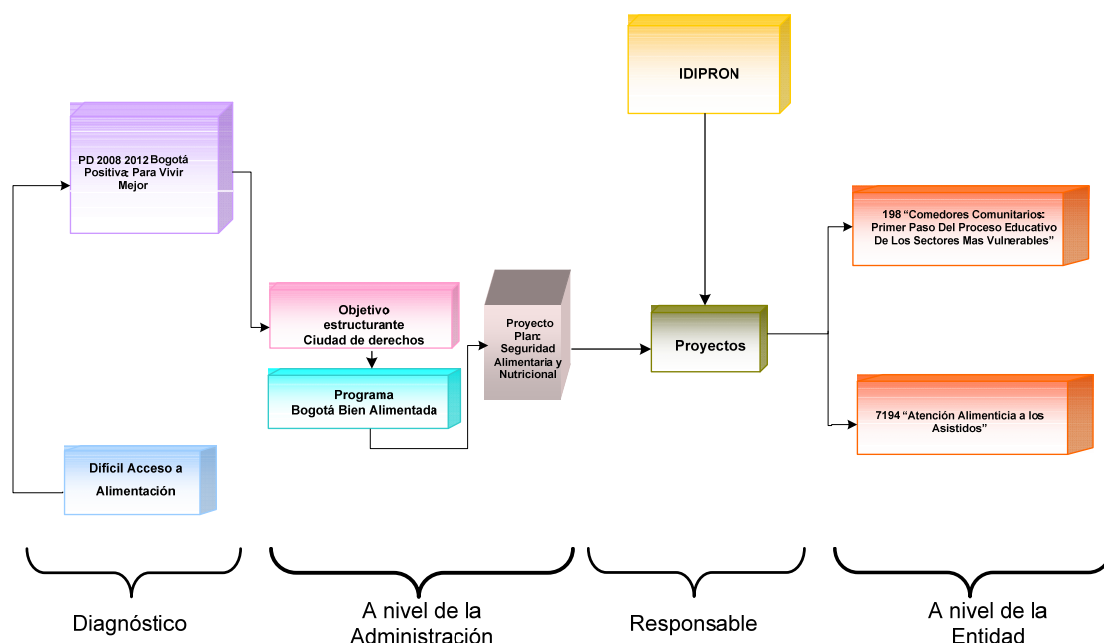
IDIPRON

PD 2008 2012 Bogotá Positiva: Para Vivir Mejor

198 “Comedores Comunitarios: Primer Paso Del Proceso Educativo De Los Sectores Mas Vulnerables”

Objetivo estructurante Ciudad de derechos

Proyecto Plan: Seguridad Alimentaria y Nutricional

Proyectos

Programa Bogotá Bien Alimentada

7194 “Atención Alimenticia a los Asistidos”

Dificil Acceso a Alimentación

Diagnóstico

A nivel de la Administración

Responsable

A nivel de la Entidad